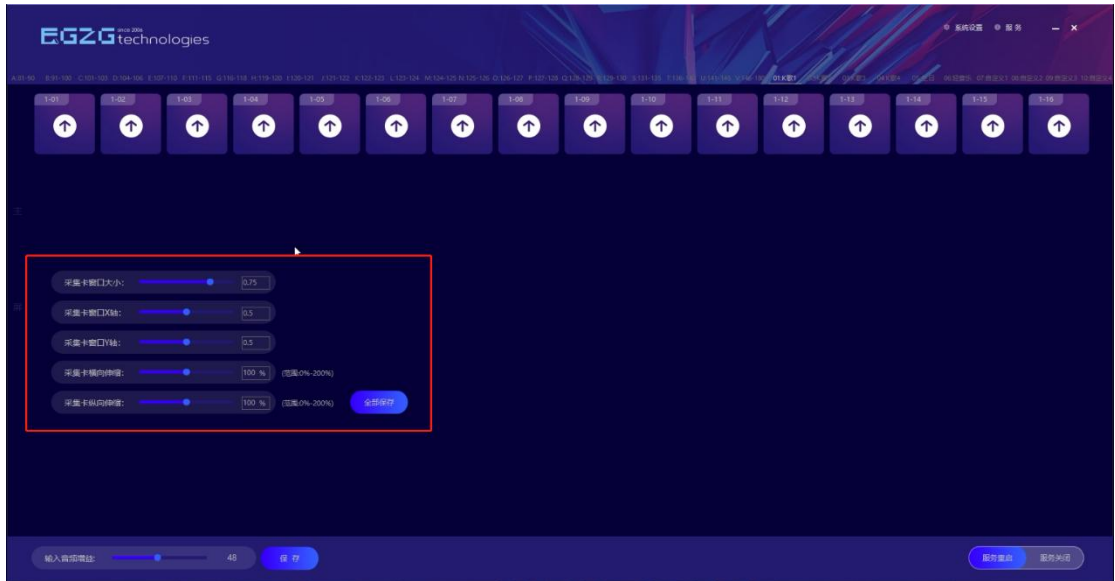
EGZG since 2006 technologies

系统设置 服务 – ×

A:01-90 B:91-100 C:101-103 D:104-106 E:107-110 F:111-115 G:116-118 H:119-120 I:120-121 J:121-122 K:122-125 L:123-124 M:124-125 N:125-126 O:126-127 P:127-128 Q:128-129 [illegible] 01.K歌1 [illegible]

1-01 1-02 1-03 1-04 1-05 1-06 1-07 1-08 1-09 1-10 1-11 1-12 1-13 1-14 1-15 1-16

采集卡窗口大小: 0.75

采集卡窗口X轴: 0.5

采集卡窗口Y轴: 0.5

采集卡横向伸缩: 100 % (范围0%-200%)

采集卡纵向伸缩: 100 % (范围0%-200%) 全部保存

输入音频增益: 48 保存

服务重启 服务关闭